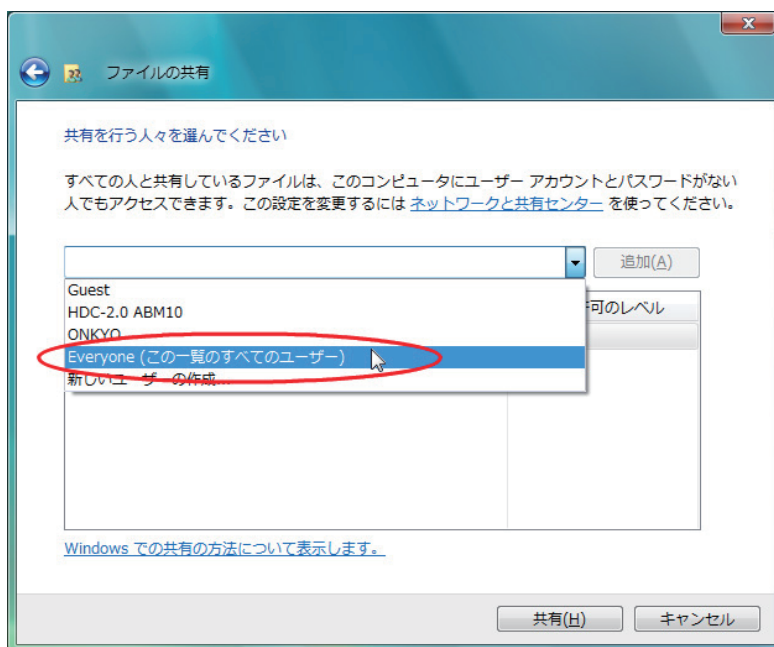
ファイルの共有

共有を行う人々を選んでください

すべての人と共有しているファイルは、このコンピュータにユーザー アカウントとパスワードがない人でもアクセスできます。この設定を変更するには ネットワークと共有センター を使ってください。

追加(A)

Guest
HDC-2.0 ABM10
ONKYO
Everyone (この一覧のすべてのユーザー)
新しいユーザーの作成...

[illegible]可のレベル

Windows での共有の方法について表示します。

共有(H)
キャンセル